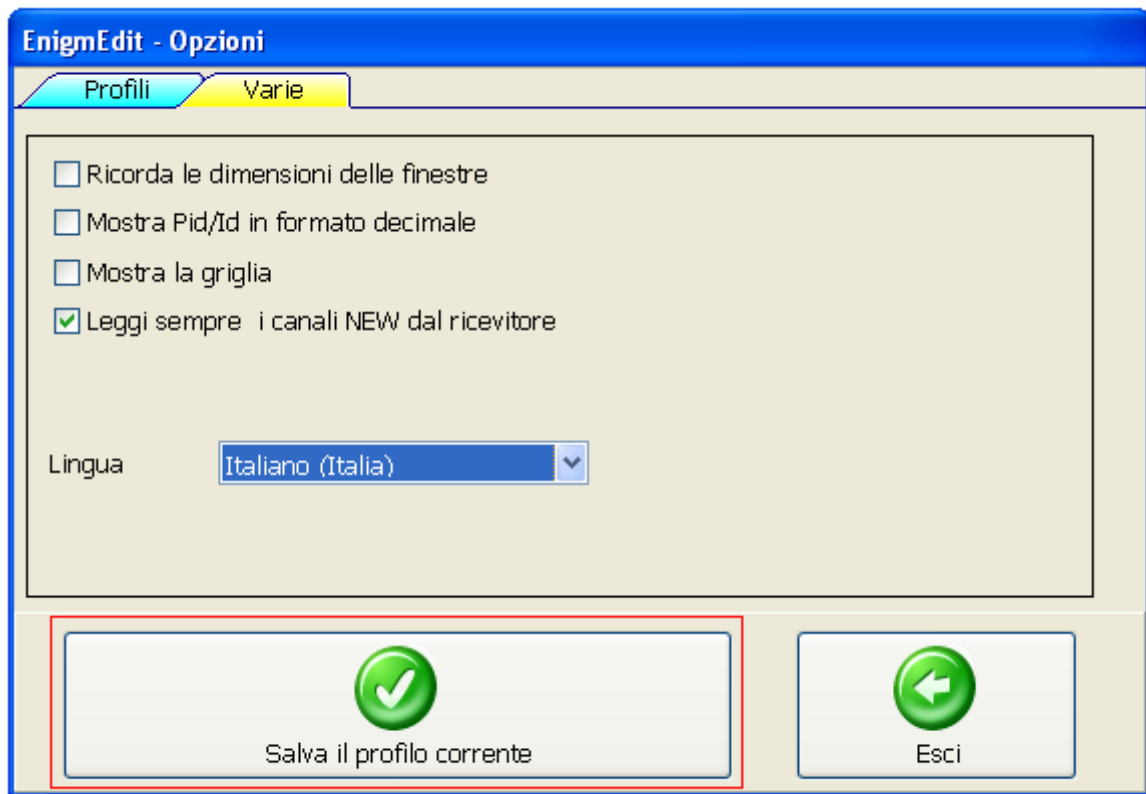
EnigmEdit - Opzioni

Profili
Varie

Ricorda le dimensioni delle finestre
Mostra Pid/Id in formato decimale
Mostra la griglia
Leggi sempre i canali NEW dal ricevitore

Lingua
Italiano (Italia)

Salva il profilo corrente
Esci